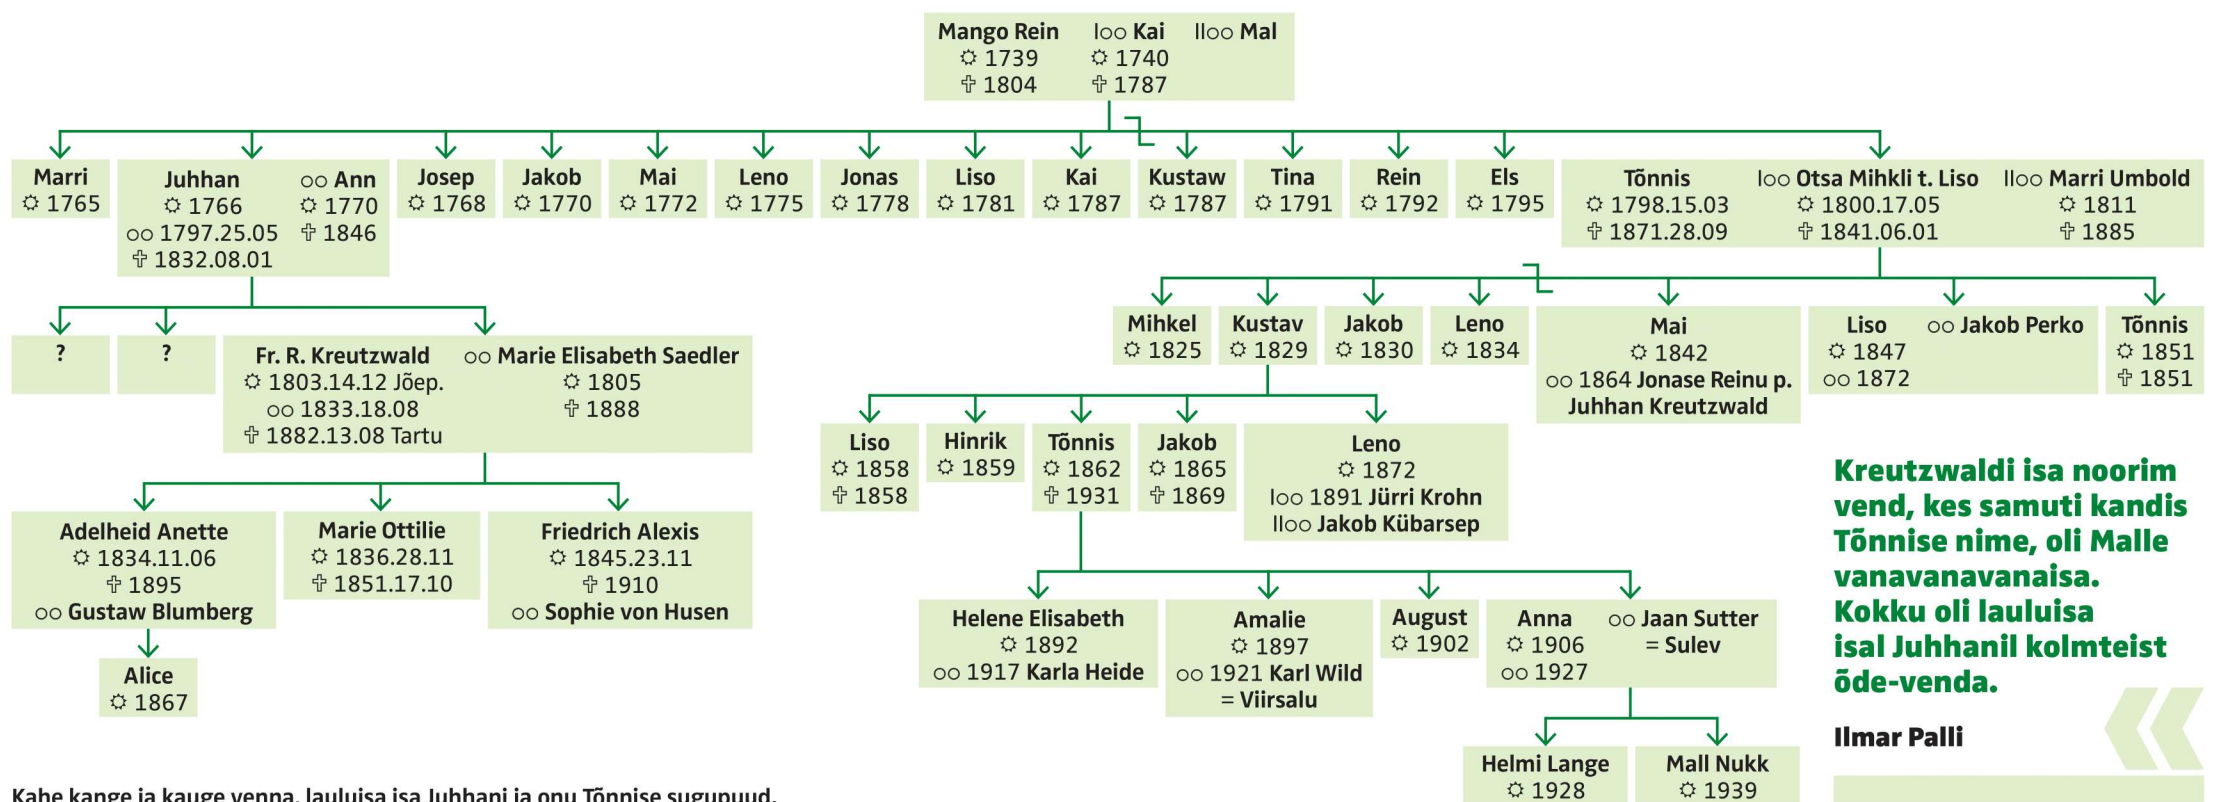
Mango Rein ☼ 1739 ✝ 1804
Ioo Kai ☼ 1740 ✝ 1787
IIoo Mal

Marri ☼ 1765

Juhhan ☼ 1766 oo 1797.25.05 ✝ 1832.08.01
oo Ann ☼ 1770 ✝ 1846

Josep ☼ 1768

Jakob ☼ 1770

Mai ☼ 1772

Leno ☼ 1775

Jonas ☼ 1778

Liso ☼ 1781

Kai ☼ 1787

Kustaw ☼ 1787

Tina ☼ 1791

Rein ☼ 1792

Els ☼ 1795

Tõnnis ☼ 1798.15.03 ✝ 1871.28.09
Ioo Otsa Mihkli t. Liso ☼ 1800.17.05 ✝ 1841.06.01
IIoo Marri Umbold ☼ 1811 ✝ 1885

?

?

Fr. R. Kreutzwald ☼ 1803.14.12 Jõep. oo 1833.18.08 ✝ 1882.13.08 Tartu
oo Marie Elisabeth Saedler ☼ 1805 ✝ 1888

Adelheid Anette ☼ 1834.11.06 ✝ 1895 oo Gustaw Blumberg

Alice ☼ 1867

Marie Ottilie ☼ 1836.28.11 ✝ 1851.17.10

Friedrich Alexis ☼ 1845.23.11 ✝ 1910 oo Sophie von Husen

Mihkel ☼ 1825

Kustav ☼ 1829

Jakob ☼ 1830

Leno ☼ 1834

Mai ☼ 1842 oo 1864 Jonase Reinu p. Juhhan Kreutzwald

Liso ☼ 1847 oo 1872
oo Jakob Perko

Tõnnis ☼ 1851 ✝ 1851

Liso ☼ 1858 ✝ 1858

Hinrik ☼ 1859

Tõnnis ☼ 1862 ✝ 1931

Jakob ☼ 1865 ✝ 1869

Leno ☼ 1872 Ioo 1891 Jürri Krohn IIoo Jakob Kübarsep

Helene Elisabeth ☼ 1892 oo 1917 Karla Heide

Amalie ☼ 1897 oo 1921 Karl Wild = Viirsalu

August ☼ 1902

Anna ☼ 1906 oo 1927
oo Jaan Sutter = Sulev

Helmi Lange ☼ 1928

Mall Nukk ☼ 1939

Kreutzwaldi isa noorim vend, kes samuti kandis Tõnnise nime, oli Malle vanavanavanaisa. Kokku oli lauluisa isal Juhhanil kolmteist õde-venda.

Ilmar Palli

Kahe kange ja kauge venna, lauluisa isa Juhhani ja onu Tõnnise sugupuud.